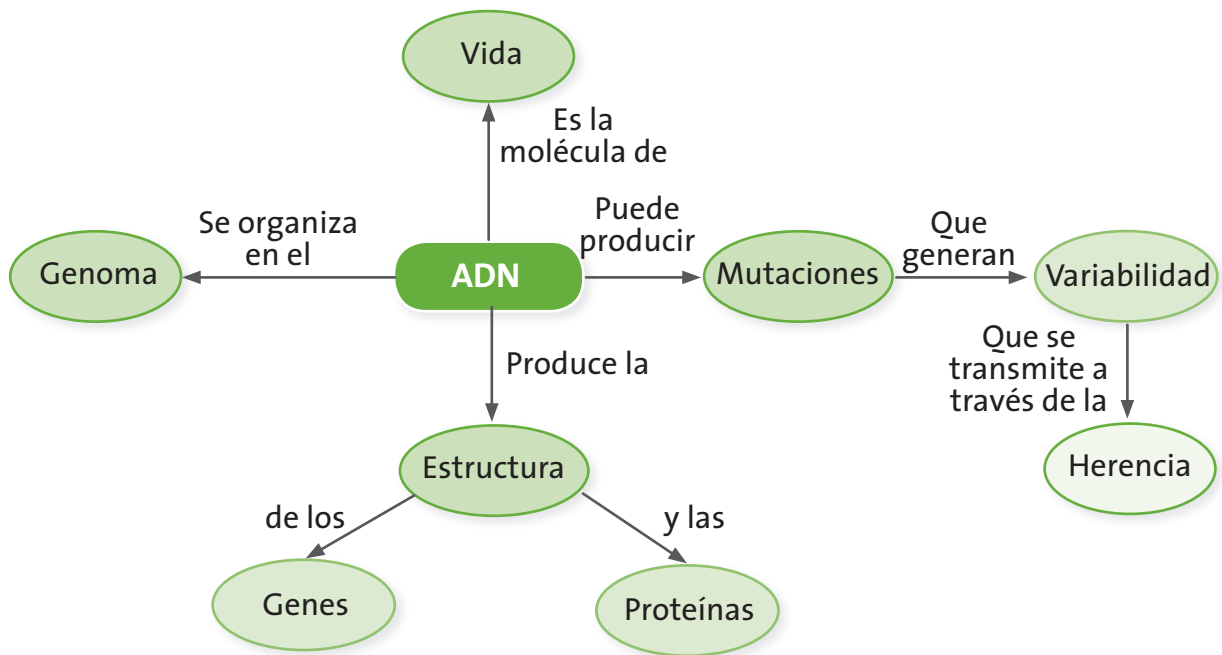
Vida

Es la molécula de

Se organiza en el

Genoma

ADN

Puede producir

Mutaciones

Que generan

Variabilidad

Que se transmite a través de la

Herencia

Produce la

Estructura

de los

y las

Genes

Proteínas